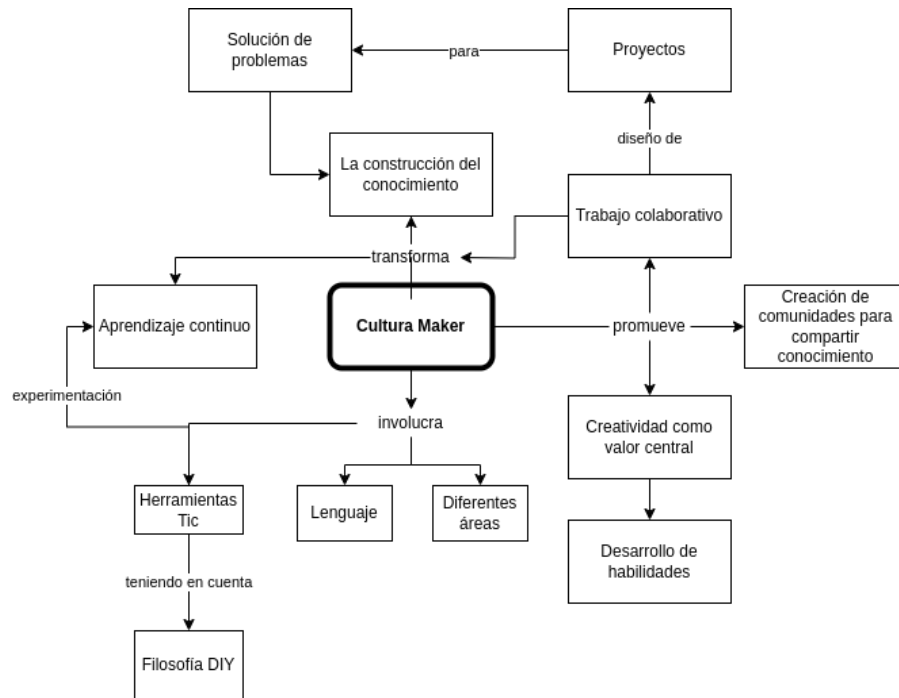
Solución de problemas

para

Proyectos

diseño de

La construcción del conocimiento

Trabajo colaborativo

transforma

Aprendizaje continuo

Cultura Maker

promueve

Creación de comunidades para compartir conocimiento

experimentación

involucra

Creatividad como valor central

Herramientas Tic

Lenguaje

Diferentes áreas

Desarrollo de habilidades

teniendo en cuenta

Filosofía DIY